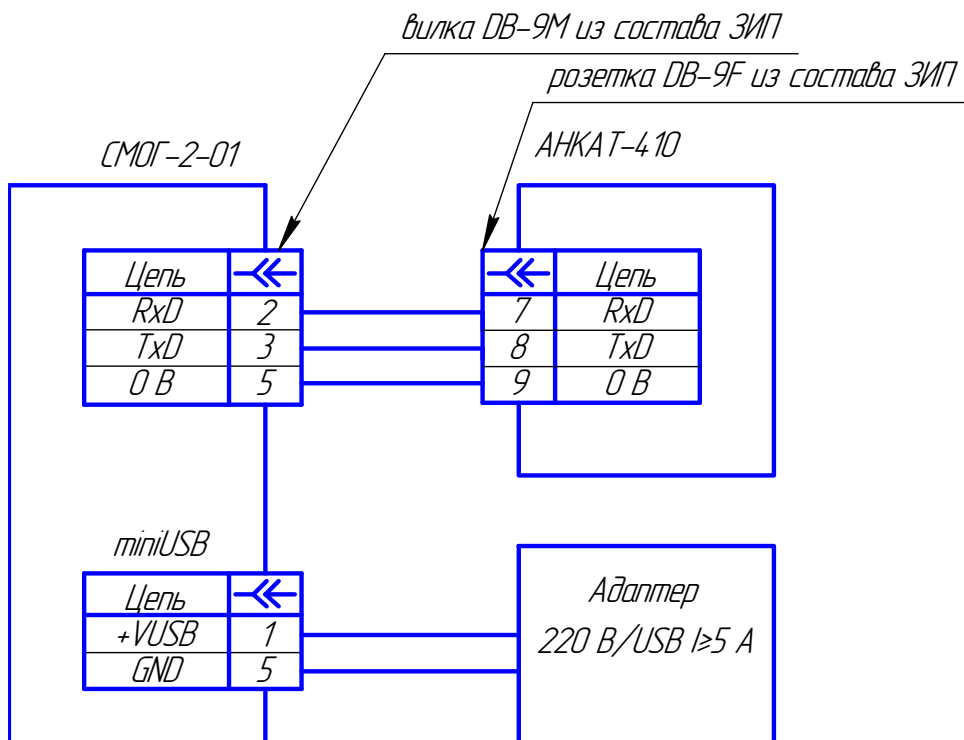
вилка DB-9M из состава ЗИП

розетка DB-9F из состава ЗИП

СМОГ-2-01

АНКАТ-410

| Цепь | $\ll$ |
|---|---|
| RxD | 2 |
| TxD | 3 |
| 0 В | 5 |

| $\ll$ | Цепь |
|---|---|
| 7 | RxD |
| 8 | TxD |
| 9 | 0 В |

miniUSB

| Цепь | $\ll$ |
|---|---|
| +VUSB | 1 |
| GND | 5 |

Адаптер
220 В/USB I≥5 А